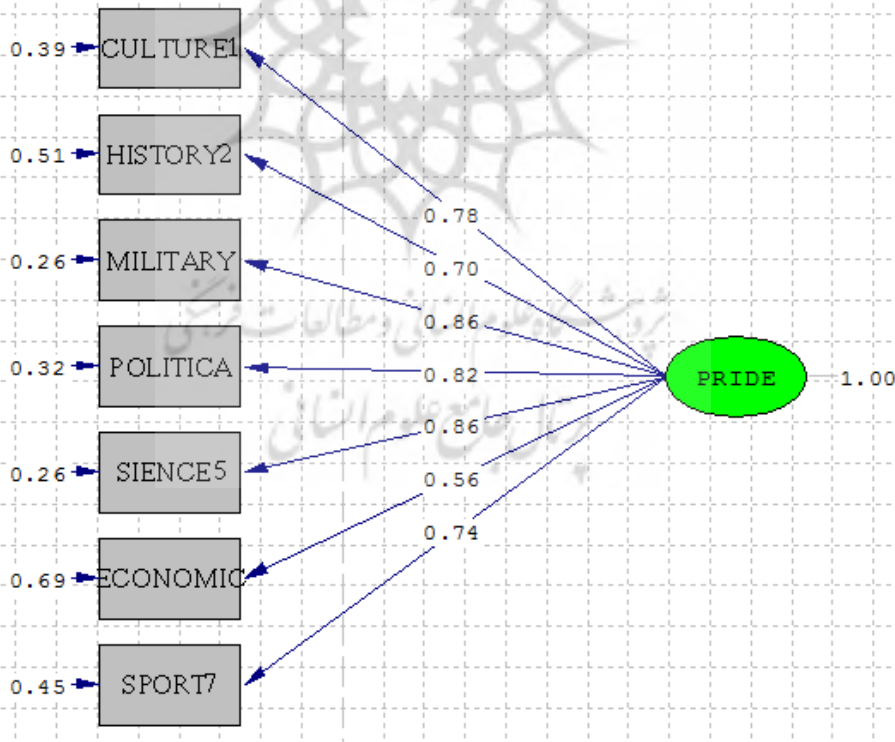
0.39 CULTURE1
0.51 HISTORY2
0.26 MILITARY
0.32 POLITICA
0.26 SIENCE5
0.69 ECONOMIC
0.45 SPORT7

0.78
0.70
0.86
0.82
0.86
0.56
0.74

PRIDE 1.00

پژوهشگاه علوم انسانی و مطالعات فرهنگی
پرتال جامع علوم انسانی